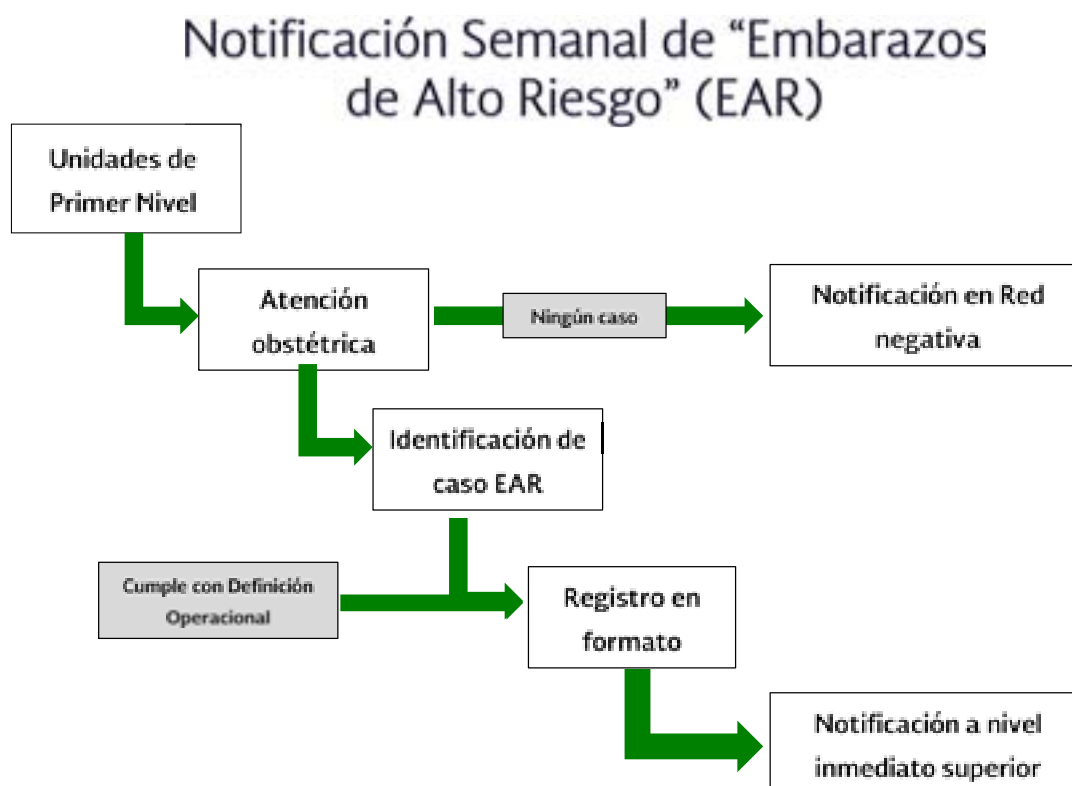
Notificación Semanal de "Embarazos de Alto Riesgo" (EAR)

Unidades de Primer Nivel

Atención obstétrica

Ningún caso

Notificación en Red negativa

Identificación de caso EAR

Cumple con Definición Operacional

Registro en formato

Notificación a nivel inmediato superior